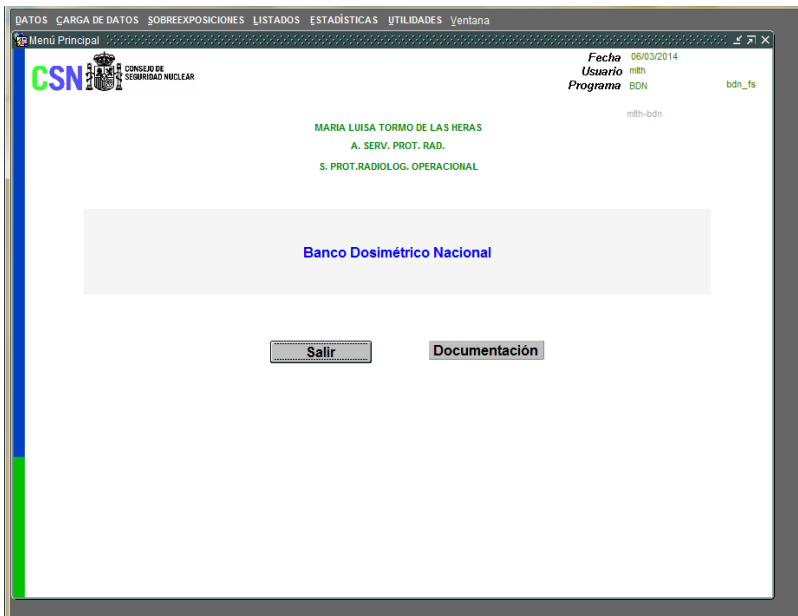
DATOS CARGA DE DATOS SOBREEXPOSICIONES LISTADOS ESTADÍSTICAS UTILIDADES Ventana

Menú Principal

CSN CONSEJO DE SEGURIDAD NUCLEAR

Fecha 06/03/2014
Usuario mlth
Programa BDN

bdn_fs

mlth-bdn

MARIA LUISA TORMO DE LAS HERAS
A. SERV. PROT. RAD.
S. PROT.RADIOLOG. OPERACIONAL

Banco Dosimétrico Nacional

Salir

Documentación